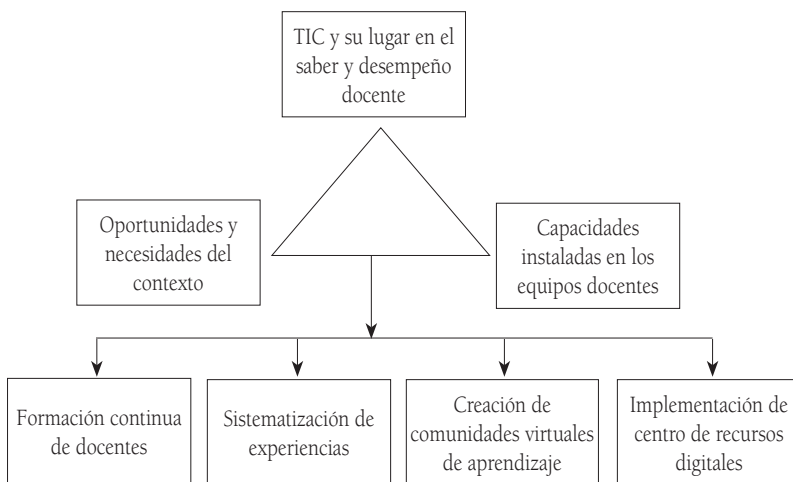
TIC y su lugar en el saber y desempeño docente

Oportunidades y necesidades del contexto

Capacidades instaladas en los equipos docentes

Formación continua de docentes

Sistematización de experiencias

Creación de comunidades virtuales de aprendizaje

Implementación de centro de recursos digitales